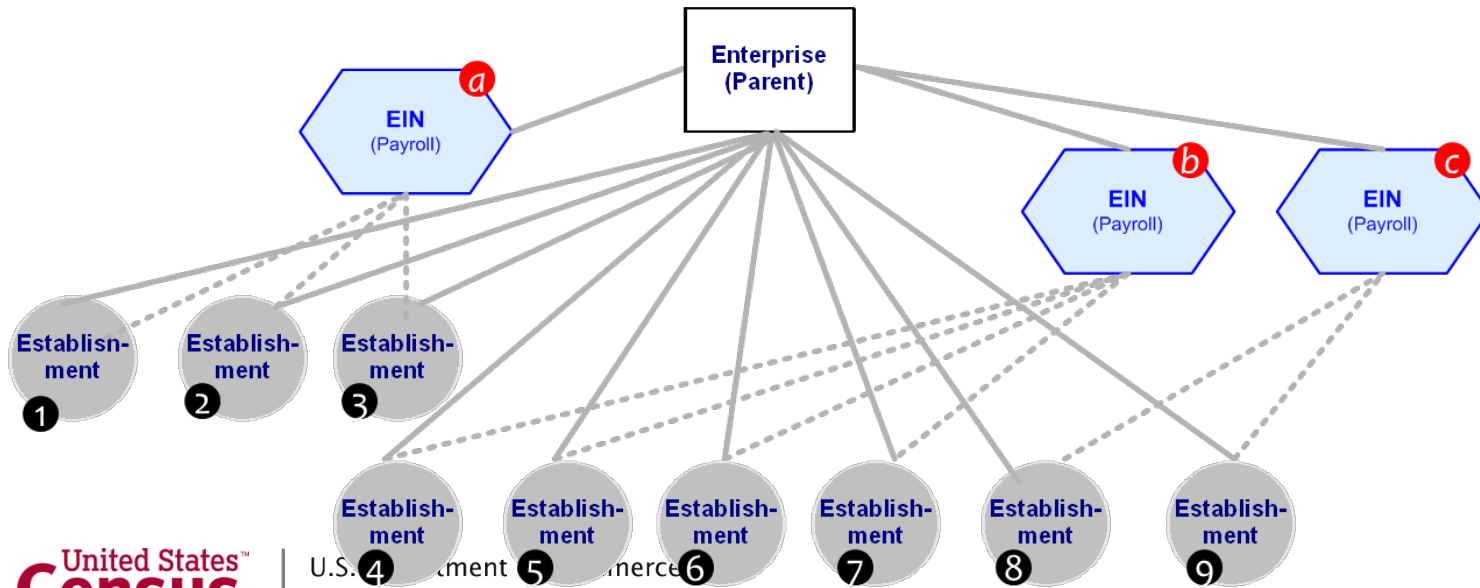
Enterprise (Parent)

EIN (Payroll) a

EIN (Payroll) b

EIN (Payroll) c

Establisn-ment 1

Establish-ment 2

Establish-ment 3

Establish-ment 4

Establish-ment 5

Establish-ment 6

Establish-ment 7

Establish-ment 8

Establish-ment 9

United States™ Census

U.S. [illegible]tment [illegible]merce